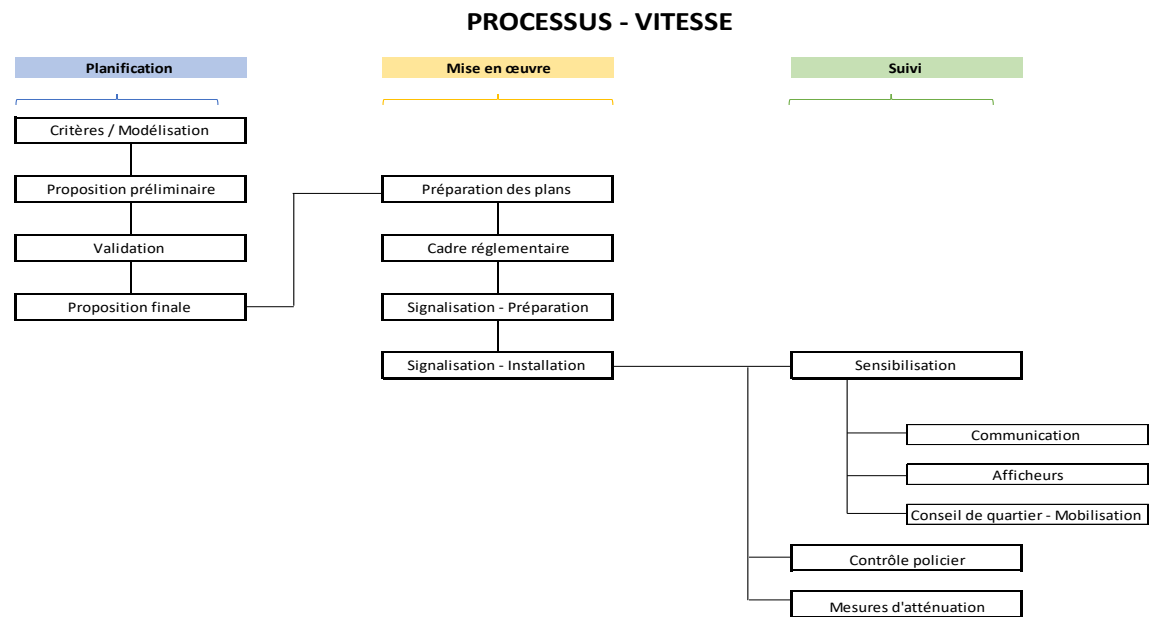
PROCESSUS - VITESSE

Planification

Mise en œuvre

Suivi

Critères / Modélisation

Proposition préliminaire

Validation

Proposition finale

Préparation des plans

Cadre réglementaire

Signalisation - Préparation

Signalisation - Installation

Sensibilisation

Communication

Afficheurs

Conseil de quartier - Mobilisation

Contrôle policier

Mesures d'atténuation